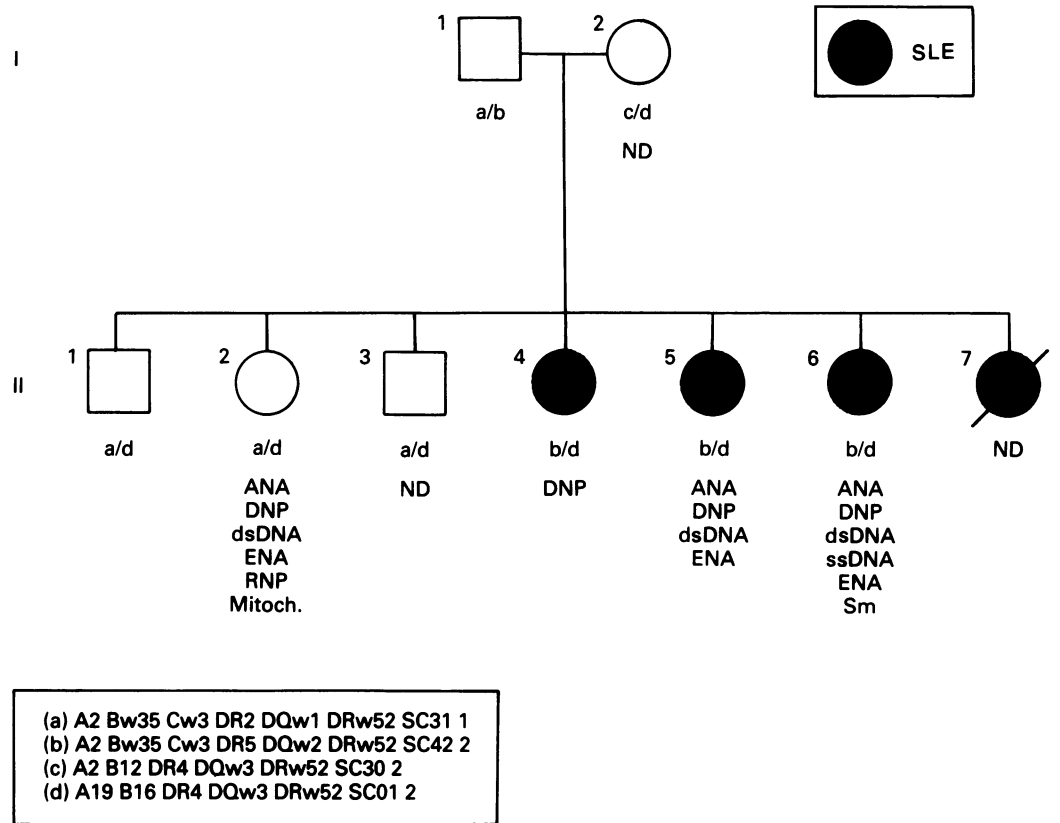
I

1 2

a/b c/d

ND

SLE

II

1 2 3 4 5 6 7

a/d a/d a/d b/d b/d b/d ND

ANA
DNP
dsDNA
ENA
RNP
Mitoch.

ND

DNP

ANA
DNP
dsDNA
ENA

ANA
DNP
dsDNA
ssDNA
ENA
Sm

(a) A2 Bw35 Cw3 DR2 DQw1 DRw52 SC31 1
(b) A2 Bw35 Cw3 DR5 DQw2 DRw52 SC42 2
(c) A2 B12 DR4 DQw3 DRw52 SC30 2
(d) A19 B16 DR4 DQw3 DRw52 SC01 2